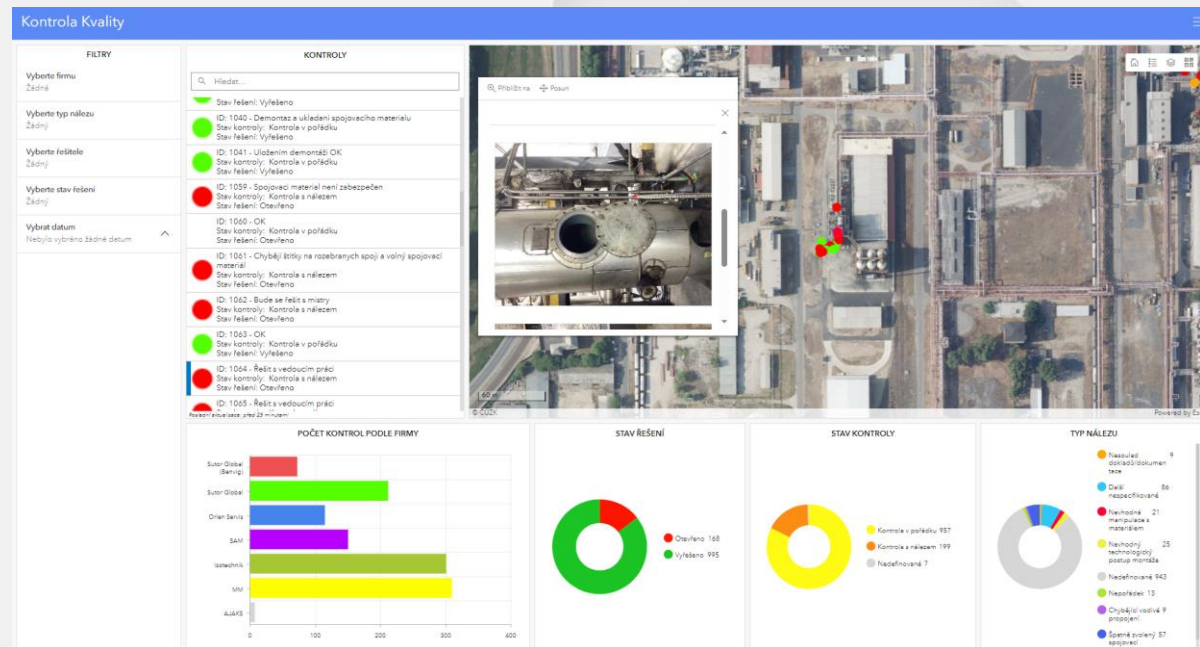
Kontrola Kvality

FILTRY

Vyberte firmu
Žádná

Vyberte typ nálezu
Žádný

Vyberte řešitele
Žádný

Vyberte stav řešení
Žádný

Vybrat datum
Nebylo vybráno žádné datum

KONTROLY

Hledat...

Stav řešení: Vyřešeno

ID: 1040 - Demontaz a ukladani spojovaciho materialu
Stav kontroly: Kontrola v pořádku
Stav řešení: Vyřešeno

ID: 1041 - Uložením demontáži OK
Stav kontroly: Kontrola v pořádku
Stav řešení: Vyřešeno

ID: 1059 - Spojovaci material není zabezpečen
Stav kontroly: Kontrola s nálezem
Stav řešení: Otevřeno

ID: 1060 - OK
Stav kontroly: Kontrola v pořádku
Stav řešení: Otevřeno

ID: 1061 - Chybějí štítky na rozebranych spoji a volný spojovací materiál
Stav kontroly: Kontrola s nálezem
Stav řešení: Otevřeno

ID: 1062 - Bude se řešit s mistry
Stav kontroly: Kontrola s nálezem
Stav řešení: Otevřeno

ID: 1063 - OK
Stav kontroly: Kontrola v pořádku
Stav řešení: Vyřešeno

ID: 1064 - Řešit s vedoucím práci
Stav kontroly: Kontrola s nálezem
Stav řešení: Otevřeno

ID: 1065 - Řešit s vedoucím práci

Poslední aktualizace: před 23 minutami

Přiblížit na   Posun

60 m
© ČÚZK
Powered by Esri

POČET KONTROL PODLE FIRMY

Sutor Global (Servis)
Sutor Global
Orlen Servis
SAM
Isotechnik
MM
AJAKS

0 100 200 300 400

STAV ŘEŠENÍ

Otevřeno 168
Vyřešeno 995

STAV KONTROLY

Kontrola v pořádku 957
Kontrola s nálezem 199
Nedefinované 7

TYP NÁLEZU

Nesoulad dokladů/dokumentace 9
Další nespecifikované 86
Nevhodná manipulace s materiálem 21
Nevhodný technologický postup montáže 25
Nedefinované 943
Nepořádek 13
Chybějící vodivá propojení 9
Špatně zvolený spojovací 57